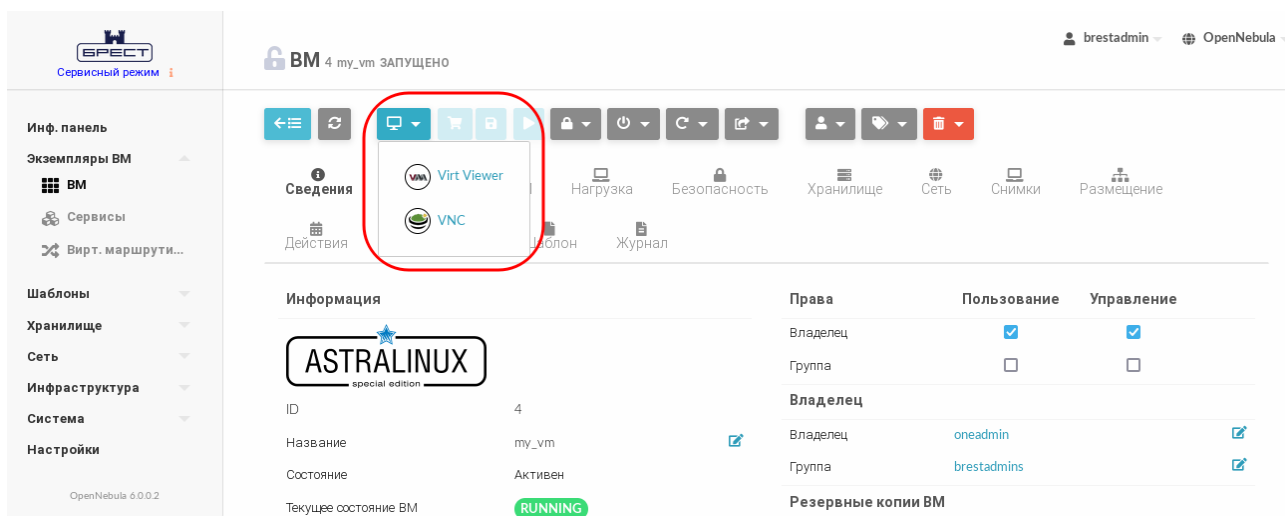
БРЕСТ
Сервисный режим

Инф. панель
Экземпляры ВМ
ВМ
Сервисы
Вирт. маршрути...
Шаблоны
Хранилище
Сеть
Инфраструктура
Система
Настройки

OpenNebula 6.0.0.2

brestadmin OpenNebula

ВМ 4 my_vm ЗАПУЩЕНО

Virt Viewer
VNC

Сведения
Нагрузка
Безопасность
Хранилище
Сеть
Снимки
Размещение
Действия
Шаблон
Журнал

Информация

ASTRALINUX
special edition

| | | |
|---|---|---|
| ID | 4 | |
| Название | my_vm | |
| Состояние | Активен | |
| Текущее состояние ВМ | RUNNING | |

| Права | Пользование | Управление |
|---|---|---|
| Владелец | ☑ | ☑ |
| Группа | ☐ | ☐ |

Владелец

| | |
|---|---|
| Владелец | oneadmin |
| Группа | brestadmins |

Резервные копии ВМ